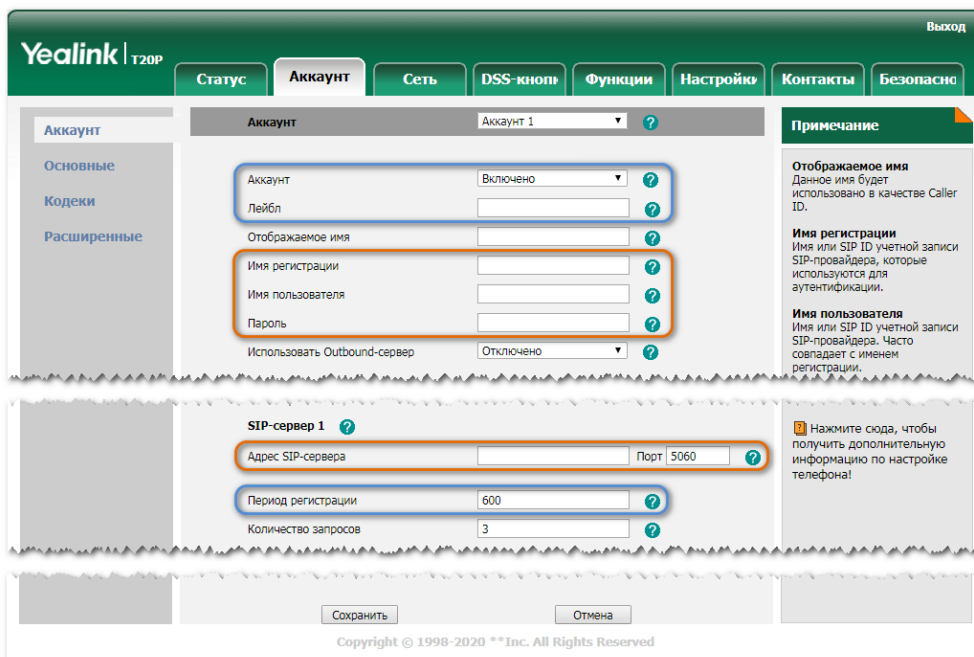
Yealink | T20P

Выход

Статус
Аккаунт
Сеть
DSS-кнопк
Функции
Настройки
Контакты
Безопасно

Аккаунт
Основные
Кодеки
Расширенные

Аккаунт
Аккаунт 1

Аккаунт
Включено
Лейбл
Отображаемое имя
Имя регистрации
Имя пользователя
Пароль
Использовать Outbound-сервер
Отключено

SIP-сервер 1
Адрес SIP-сервера
Порт 5060
Период регистрации
600
Количество запросов
3

Сохранить
Отмена

Примечание

Отображаемое имя
Данное имя будет использовано в качестве Caller ID.

Имя регистрации
Имя или SIP ID учетной записи SIP-провайдера, которые используются для аутентификации.

Имя пользователя
Имя или SIP ID учетной записи SIP-провайдера. Часто совпадает с именем регистрации.

Нажмите сюда, чтобы получить дополнительную информацию по настройке телефона!

Copyright © 1998-2020 **Inc. All Rights Reserved